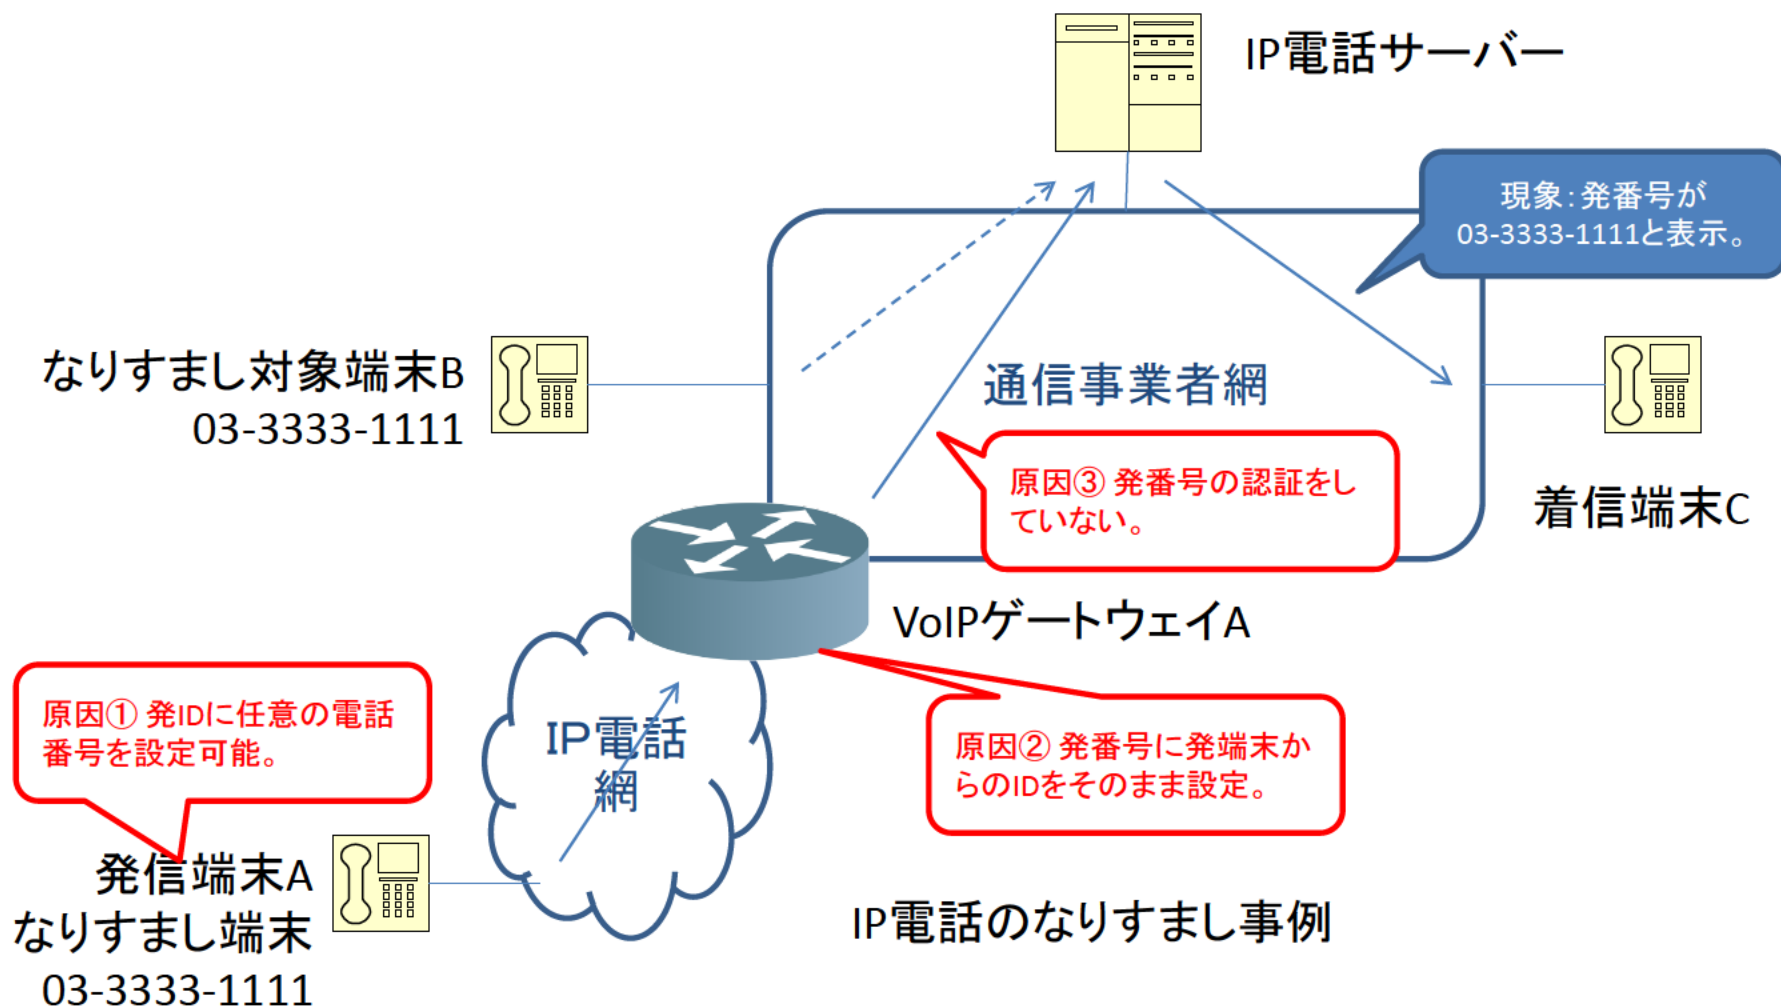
IP電話サーバー

現象：発番号が
03-3333-1111と表示。

なりすまし対象端末B
03-3333-1111

通信事業者網

原因③ 発番号の認証をしていない。

着信端末C

VoIPゲートウェイA

原因① 発IDに任意の電話番号を設定可能。

IP電話網

原因② 発番号に発端末からのIDをそのまま設定。

発信端末A
なりすまし端末
03-3333-1111

IP電話のなりすまし事例